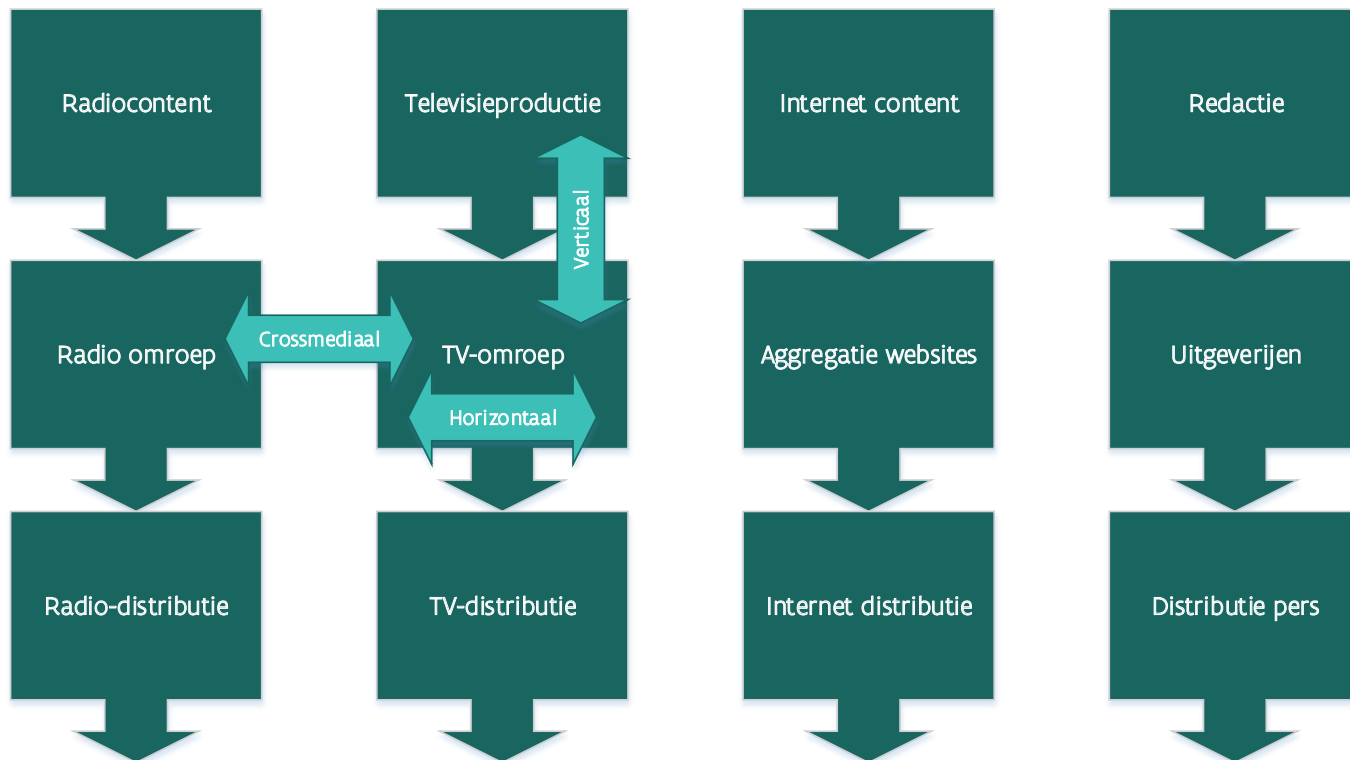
Radiocontent

Televisieproductie

Internet content

Redactie

Verticaal

Radio omroep

Crossmediaal

TV-omroep

Horizontaal

Aggregatie websites

Uitgeverijen

Radio-distributie

TV-distributie

Internet distributie

Distributie pers